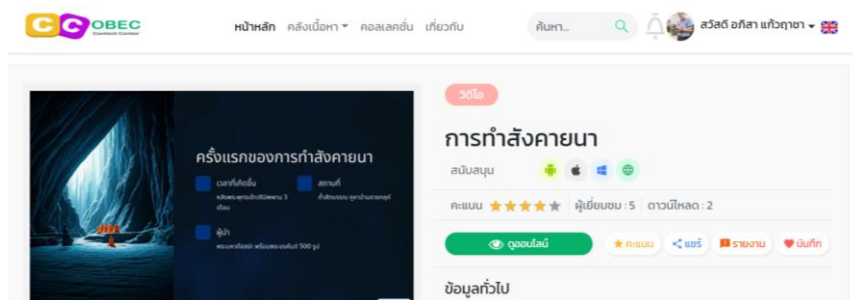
CC OBEC Content Center

หน้าหลัก คลังเนื้อหา คอลเลคชั่น เกี่ยวกับ

ค้นหา...

สวัสดี อภิสา แก้วฤาชา

ครั้งแรกของการทำสังคายนา

เวลาที่เกิดขึ้น

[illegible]

สถานที่

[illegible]

ผู้นำ

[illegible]

วิดีโอ

การทำสังคายนา

สนับสนุน

คะแนน | ผู้เยี่ยมชม : 5 | ดาวน์โหลด : 2

ดูออนไลน์

คะแนน

แชร์

รายงาน

บันทึก

ข้อมูลทั่วไป